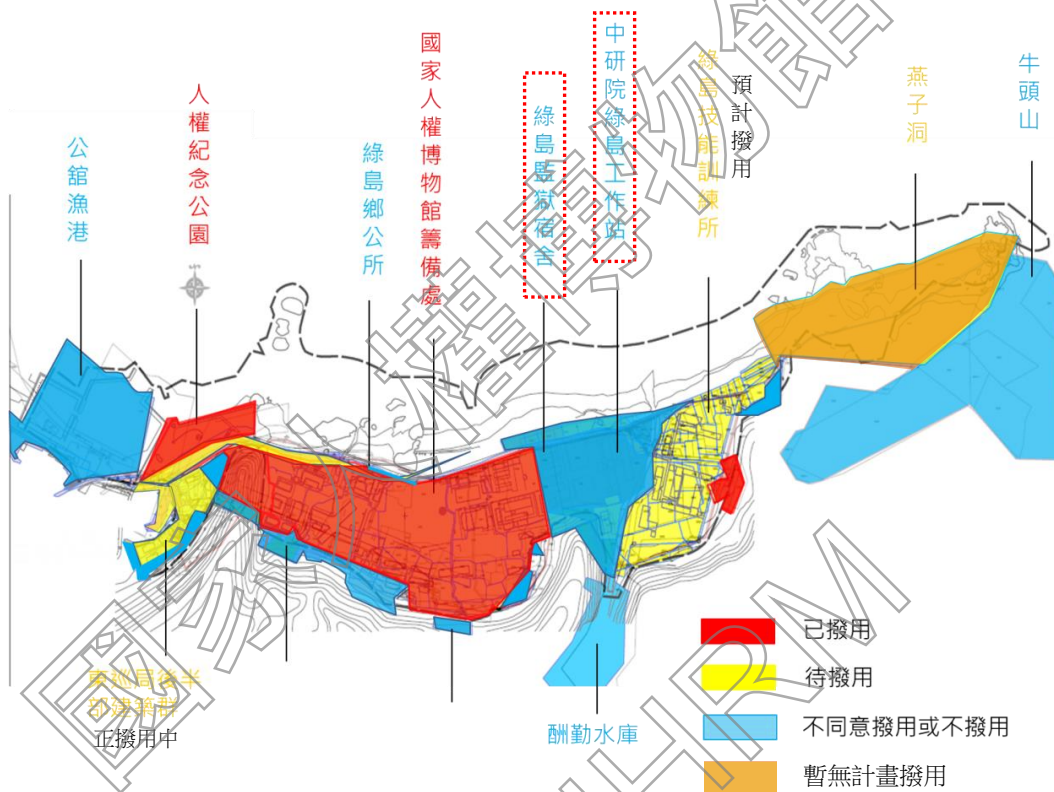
公館漁港

人權紀念公園

國家人權博物館籌備處

綠島鄉公所

綠島監獄宿舍

中研院綠島工作站

綠島技能訓練所

預計撥用

燕子洞

牛頭山

東巡司後半部建築群

正撥用中

酬勤水庫

已撥用

待撥用

不同意撥用或不撥用

暫無計畫撥用

國家人權博物館

NHRM